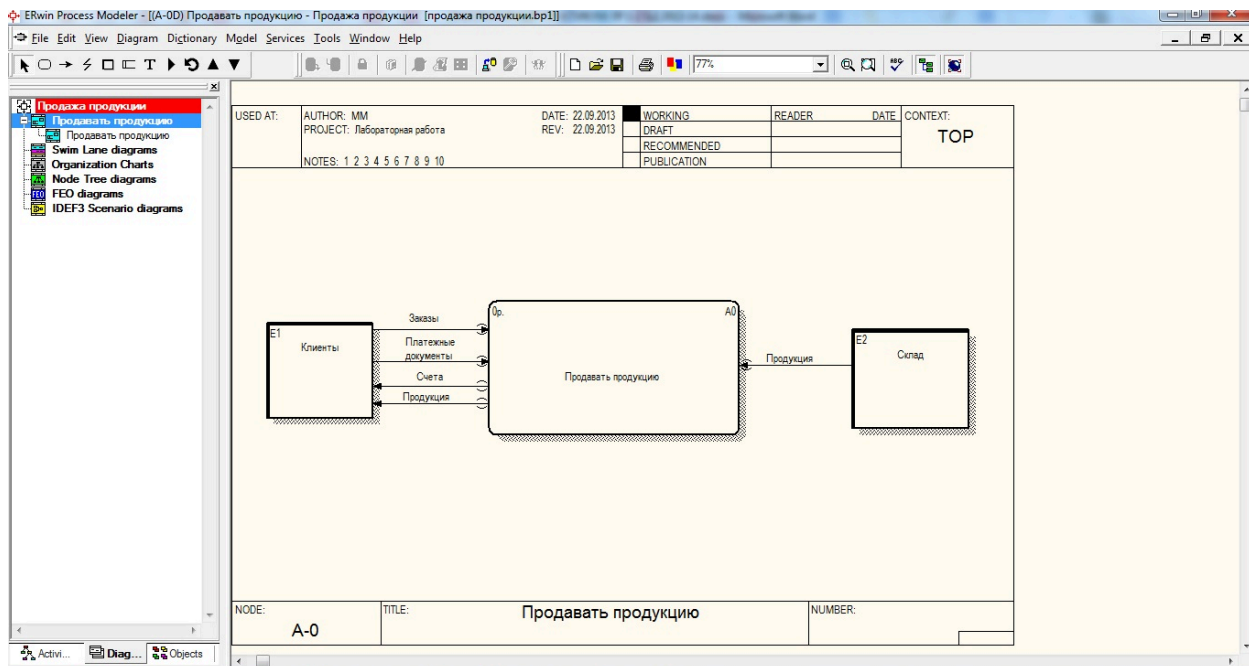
ERwin Process Modeler - [(A-0D) Продавать продукцию - Продажа продукции [продажа продукции.bp1]]

File Edit View Diagram Dictionary Model Services Tools Window Help

77%

Продажа продукции
Продавать продукцию
Продавать продукцию
Swim Lane diagrams
Organization Charts
Node Tree diagrams
FEO diagrams
IDEF3 Scenario diagrams

| USED AT: | AUTHOR: MM<br>PROJECT: Лабораторная работа<br>NOTES: 1 2 3 4 5 6 7 8 9 10 | DATE: 22.09.2013<br>REV: 22.09.2013 | | WORKING<br>DRAFT<br>RECOMMENDED<br>PUBLICATION | READER | DATE | CONTEXT:<br>TOP |
|---|---|---|---|---|---|---|---|

E1
Клиенты

Заказы
Платежные документы
Счета
Продукция

0р.
A0
Продавать продукцию

Продукция

E2
Склад

| NODE:<br>A-0 | TITLE: | Продавать продукцию | NUMBER: |
|---|---|---|---|

Activi... Diag... Objects